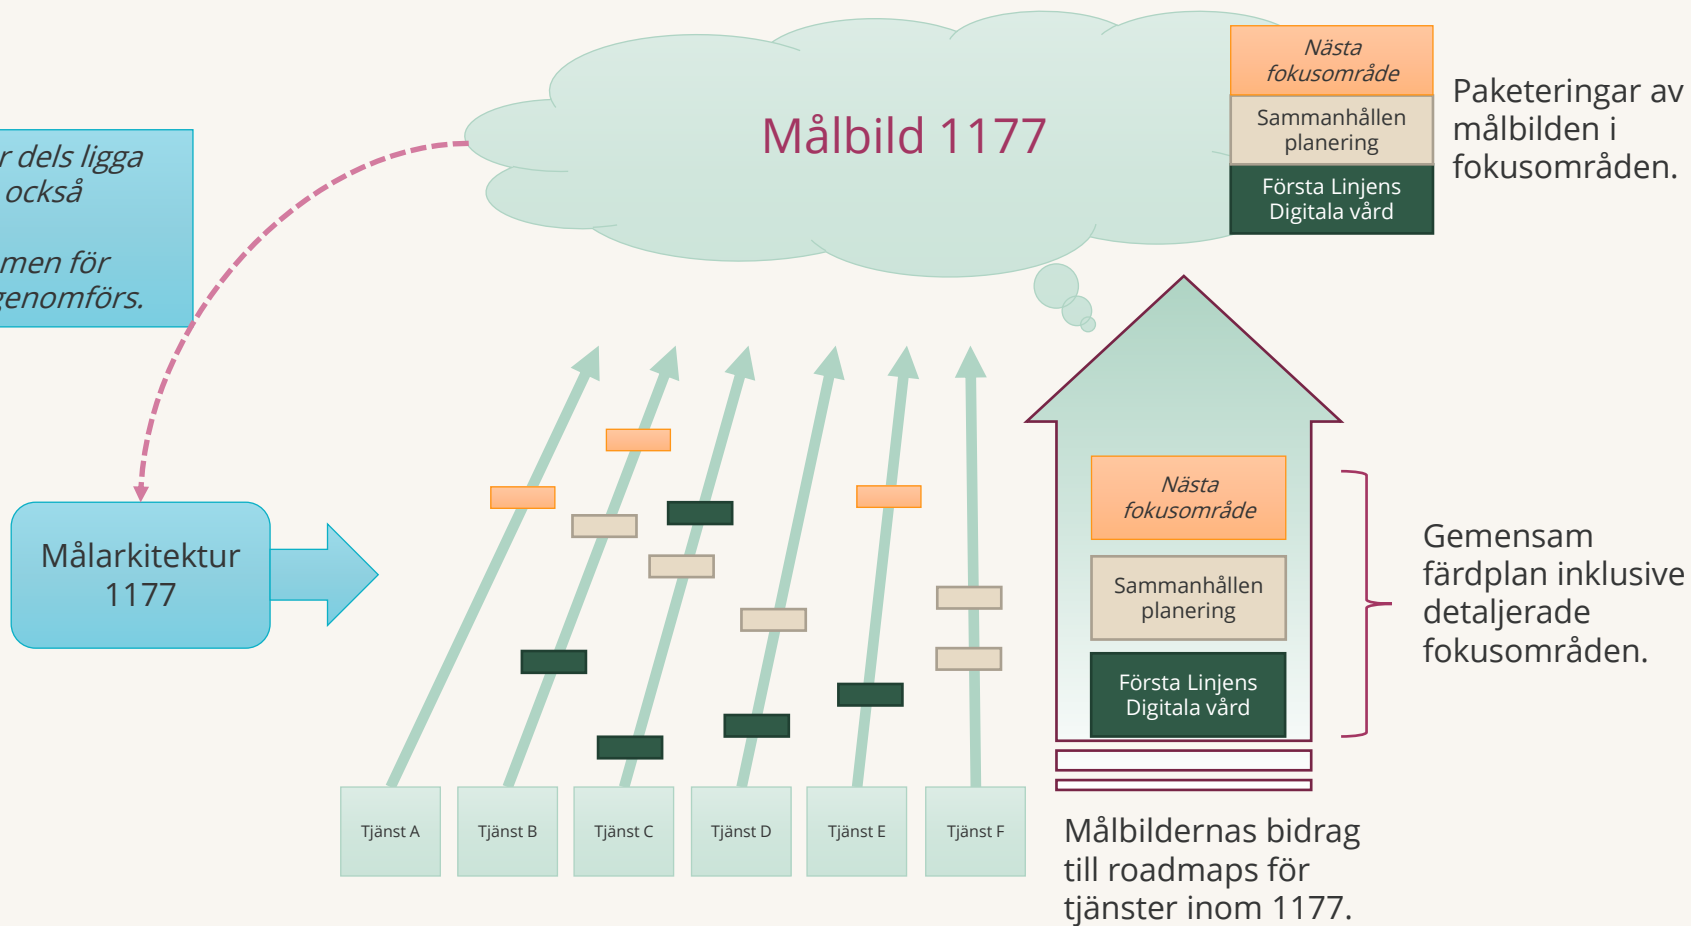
r dels ligga också

men för genomförs.

Målbild 1177

Nästa fokusområde

Sammanhållen planering

Första Linjens Digitala vård

Paketeringar av målbilden i fokusområden.

Målarkitektur 1177

Nästa fokusområde

Sammanhållen planering

Första Linjens Digitala vård

Gemensam färdplan inklusive detaljerade fokusområden.

Tjänst A

Tjänst B

Tjänst C

Tjänst D

Tjänst E

Tjänst F

Målbildernas bidrag till roadmaps för tjänster inom 1177.